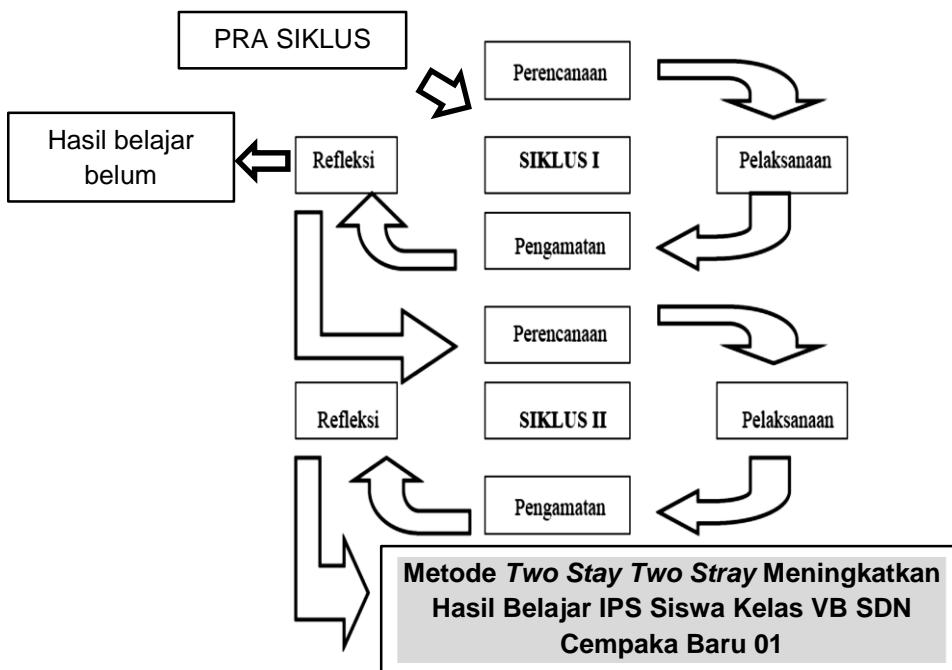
PRA SIKLUS

Perencanaan

Hasil belajar belum

Refleksi

SIKLUS I

Pelaksanaan

Pengamatan

Perencanaan

Refleksi

SIKLUS II

Pelaksanaan

Pengamatan

Metode *Two Stay Two Stray* Meningkatkan Hasil Belajar IPS Siswa Kelas VB SDN Cempaka Baru 01